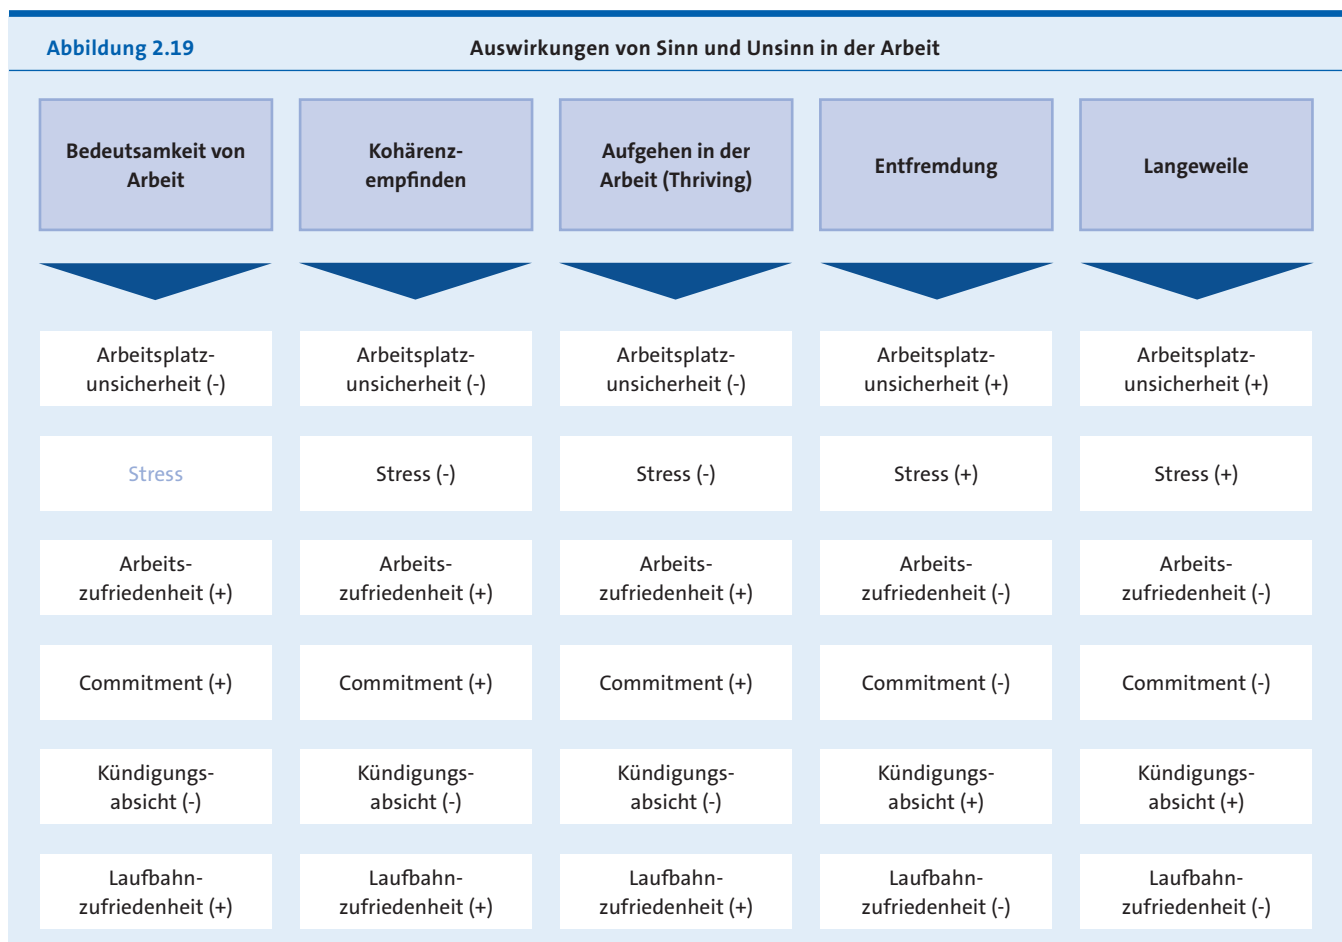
Abbildung 2.19

Auswirkungen von Sinn und Unsinn in der Arbeit

| Bedeutsamkeit von Arbeit | Kohärenzempfinden | Aufgehen in der Arbeit (Thriving) | Entfremdung | Langeweile |
|---|---|---|---|---|
| Arbeitsplatzunsicherheit (-) | Arbeitsplatzunsicherheit (-) | Arbeitsplatzunsicherheit (-) | Arbeitsplatzunsicherheit (+) | Arbeitsplatzunsicherheit (+) |
| Stress | Stress (-) | Stress (-) | Stress (+) | Stress (+) |
| Arbeitszufriedenheit (+) | Arbeitszufriedenheit (+) | Arbeitszufriedenheit (+) | Arbeitszufriedenheit (-) | Arbeitszufriedenheit (-) |
| Commitment (+) | Commitment (+) | Commitment (+) | Commitment (-) | Commitment (-) |
| Kündigungsabsicht (-) | Kündigungsabsicht (-) | Kündigungsabsicht (-) | Kündigungsabsicht (+) | Kündigungsabsicht (+) |
| Laufbahnzufriedenheit (+) | Laufbahnzufriedenheit (+) | Laufbahnzufriedenheit (+) | Laufbahnzufriedenheit (-) | Laufbahnzufriedenheit (-) |